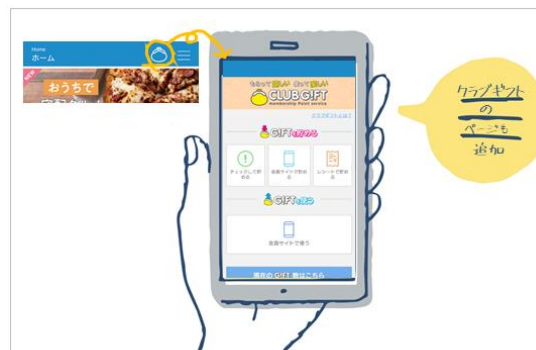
Home
ホーム

おうちで

もらって嬉しい あげて嬉しい
CLUB GIFT
membership Point service

GIFTを貯める

チェックして貯める
店舗サイトで貯める
レシートで貯める

GIFTを使う

店舗サイトで使う

現在のGIFT数はこちら

クラブギフトのページも追加